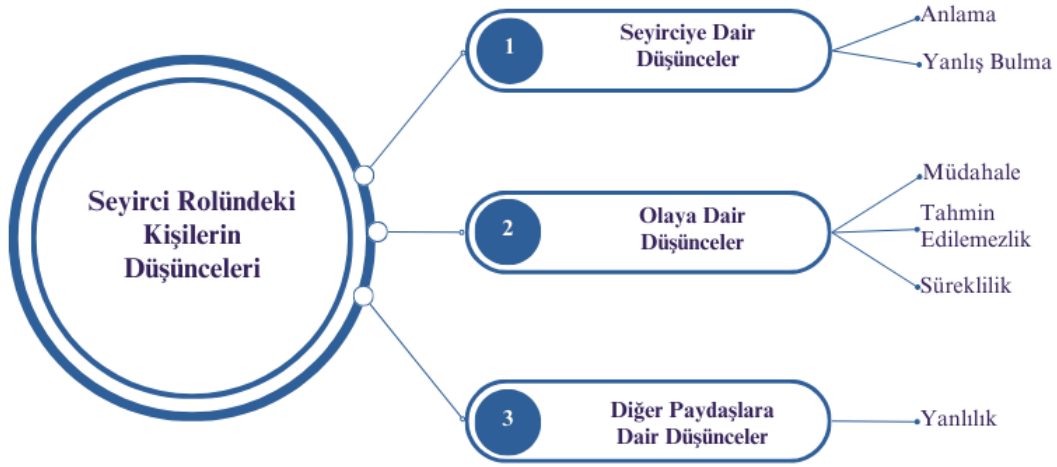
Seyirci Rolündeki Kişilerin Düşünceleri

1
Seyirciye Dair Düşünceler

Anlama
Yanlış Bulma

2
Olaya Dair Düşünceler

Müdahale
Tahmin Edilemezlik
Süreklilik

3
Diğer Paydaşlara Dair Düşünceler

Yanlılık